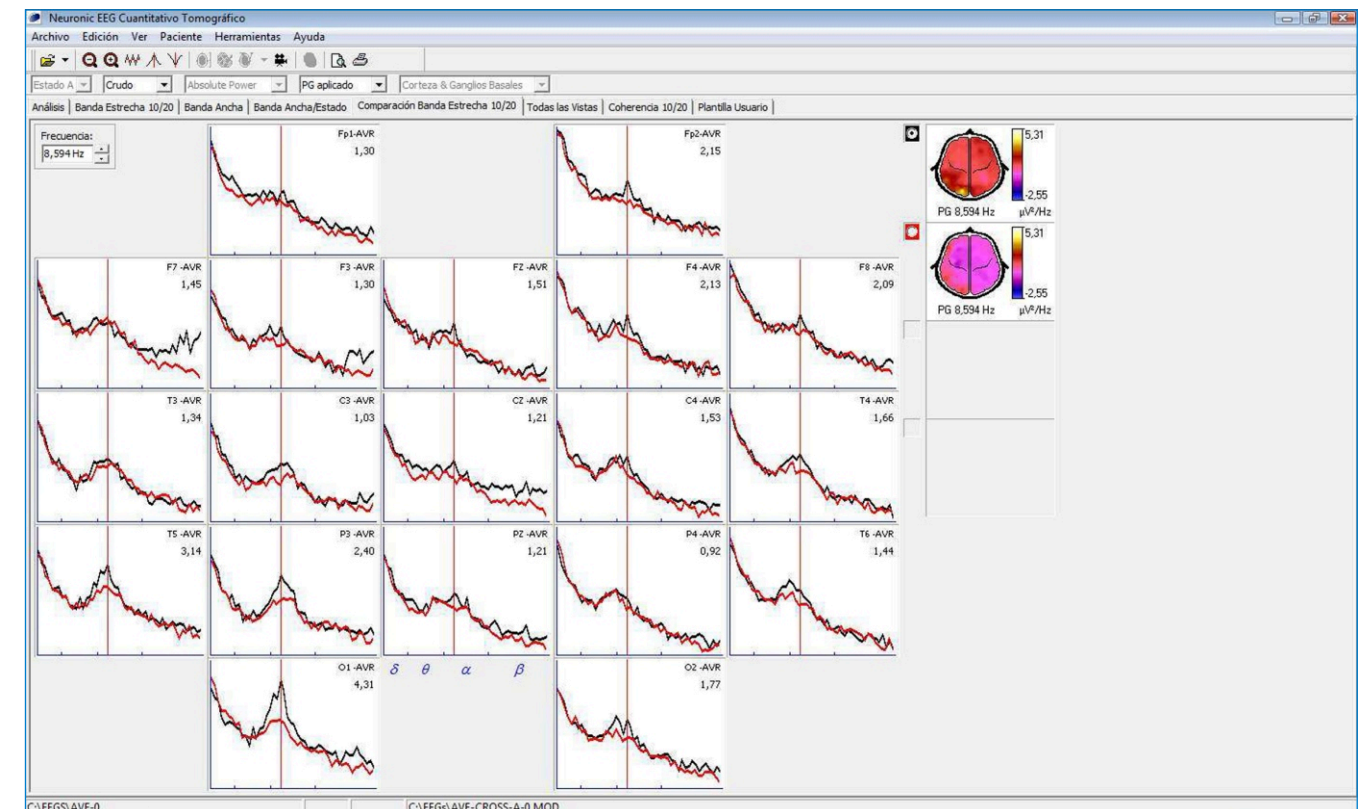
Neuronic EEG Cuantitativo Tomográfico
Archivo Edición Ver Paciente Herramientas Ayuda

Estado A | Crudo | Absolute Power | PG aplicado | Corteza & Ganglios Basales

Análisis | Banda Estrecha 10/20 | Banda Ancha | Banda Ancha/Estado | Comparación Banda Estrecha 10/20 | Todas las Vistas | Coherencia 10/20 | Plantilla Usuario

Frecuencia:
8,594 Hz

Fp1-AVR
1,30

Fp2-AVR
2,15

5,31
-2,55
PG 8,594 Hz
µV²/Hz

5,31
-2,55
PG 8,594 Hz
µV²/Hz

F7 -AVR
1,45

F3 -AVR
1,30

FZ -AVR
1,51

F4 -AVR
2,13

F8 -AVR
2,09

T3 -AVR
1,34

C3 -AVR
1,03

CZ -AVR
1,21

C4 -AVR
1,53

T4 -AVR
1,66

T5 -AVR
3,14

P3 -AVR
2,40

PZ -AVR
1,21

P4 -AVR
0,92

T6 -AVR
1,44

O1 -AVR
4,31

$\delta$ $\theta$ $\alpha$ $\beta$

O2 -AVR
1,77

C:\EEGS\AVE-0
C:\EEGs\AVE-CROSS-A-0.MOD